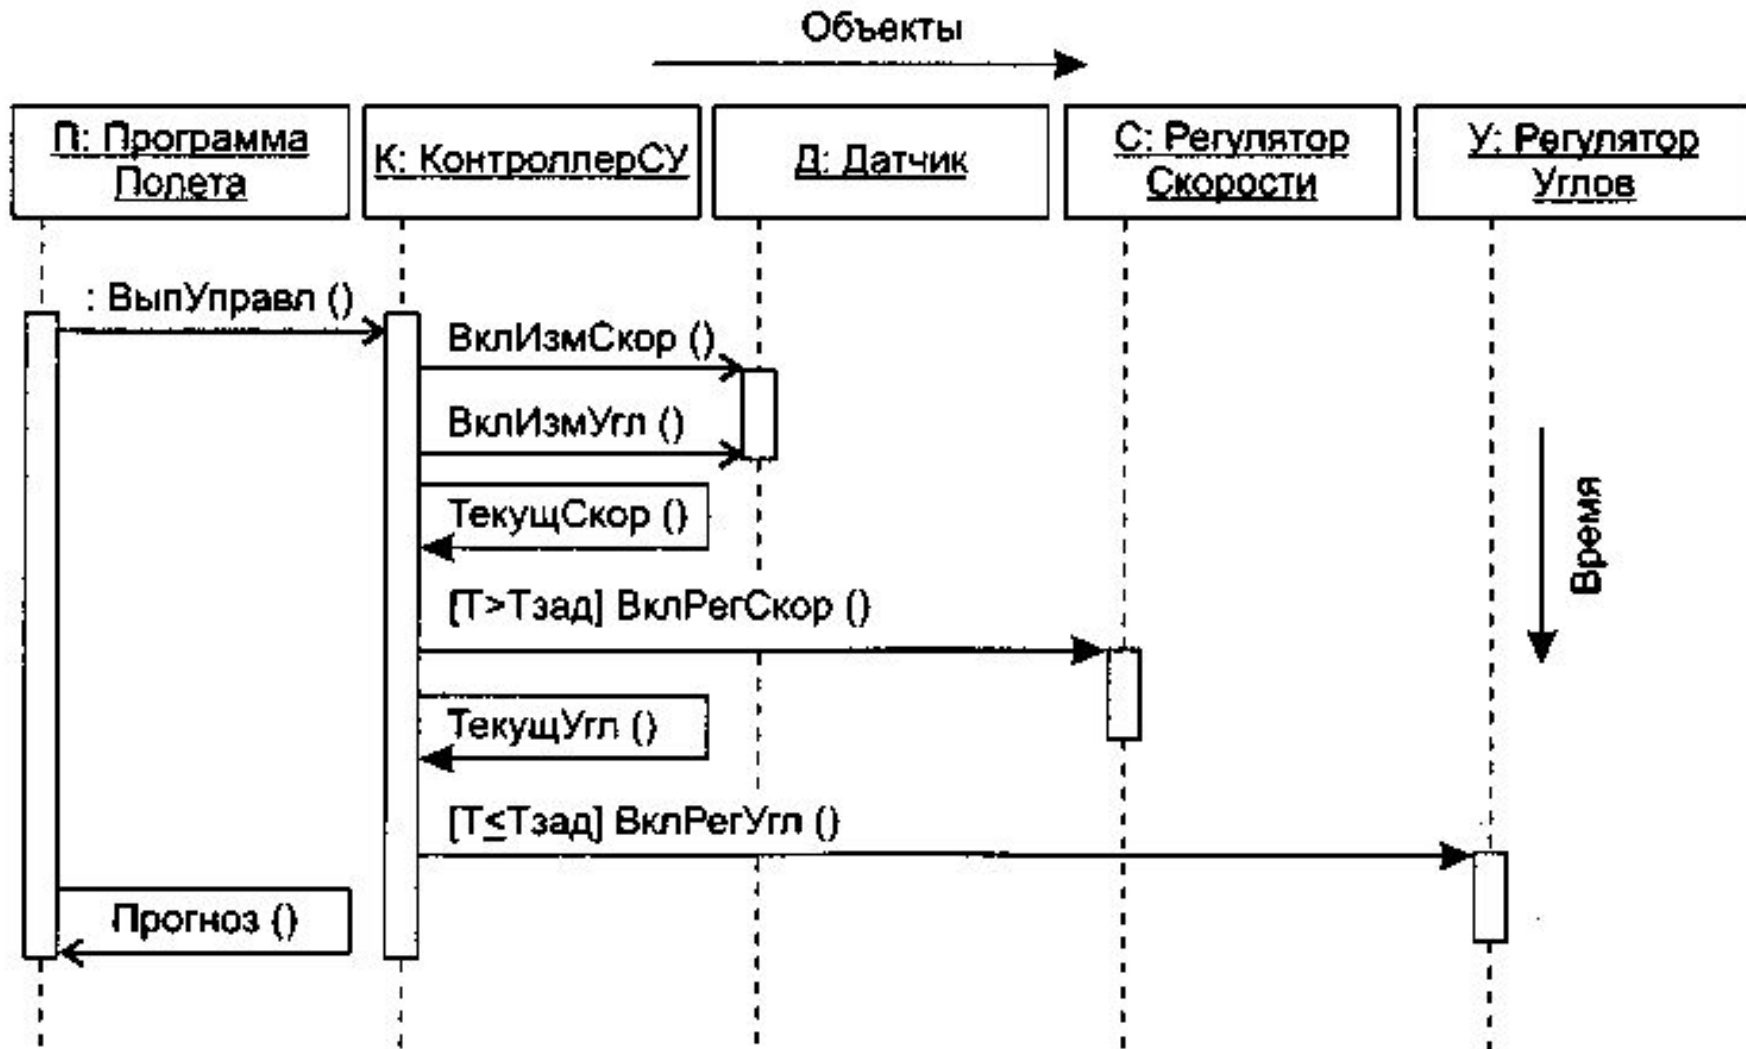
Объекты

П: Программа Полета

К: КонтроллерСУ

Д: Датчик

С: Регулятор Скорости

У: Регулятор Углов

: ВыпУправл ()

ВклИзмСкор ()

ВклИзмУгл ()

ТекущСкор ()

[T>Tзад] ВклРегСкор ()

ТекущУгл ()

[T$\leq$Tзад] ВклРегУгл ()

Прогноз ()

Время